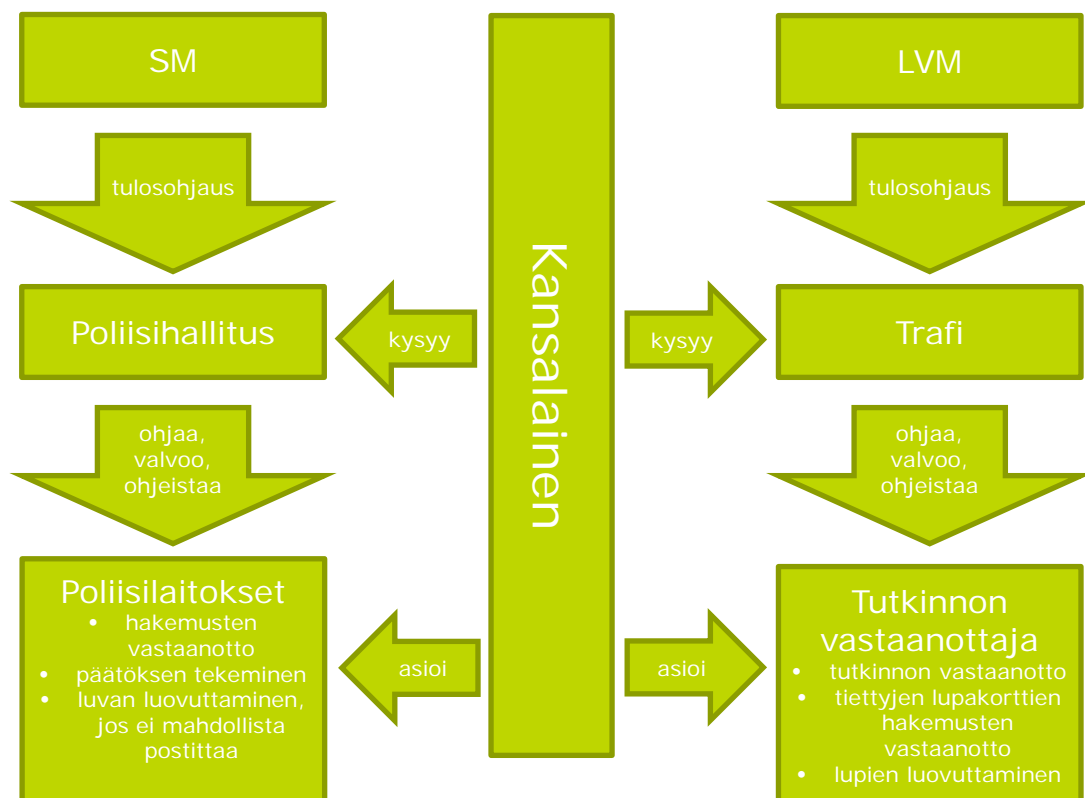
SM

tulosohjaus

Poliisihallitus

ohjaa, valvoo, ohjeistaa

Poliisilaitokset
• hakemusten vastaanotto
• päätöksen tekeminen
• luvan luovuttaminen, jos ei mahdollista postittaa

kysyy

asioi

Kansalainen

kysyy

asioi

LVM

tulosohjaus

Trafi

ohjaa, valvoo, ohjeistaa

Tutkinnon vastaanottaja
• tutkinnon vastaanotto
• tiettyjen lupakorttien hakemusten vastaanotto
• lupien luovuttaminen